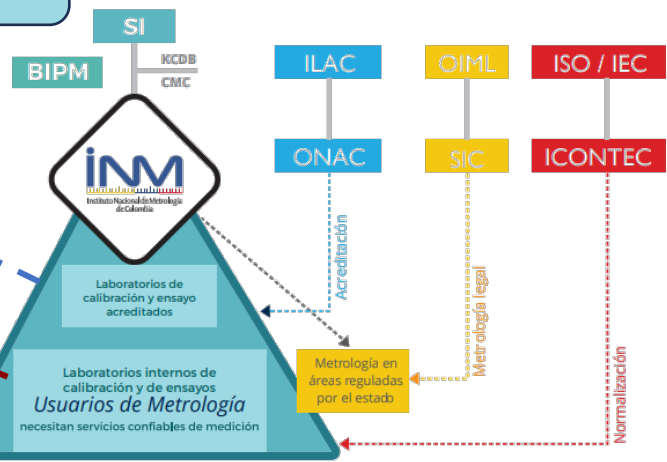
SI

BIPM

KCDB

CMC

ILAC

OIML

ISO / IEC

ONAC

SIC

ICONTEC

INM
Instituto Nacional de Metrología de Colombia

Acreditación

Metrología legal

Normalización

Laboratorios de calibración y ensayo acreditados

Metrología en áreas reguladas por el estado

Laboratorios internos de calibración y de ensayos
Usuarios de Metrología
necesitan servicios confiables de medición